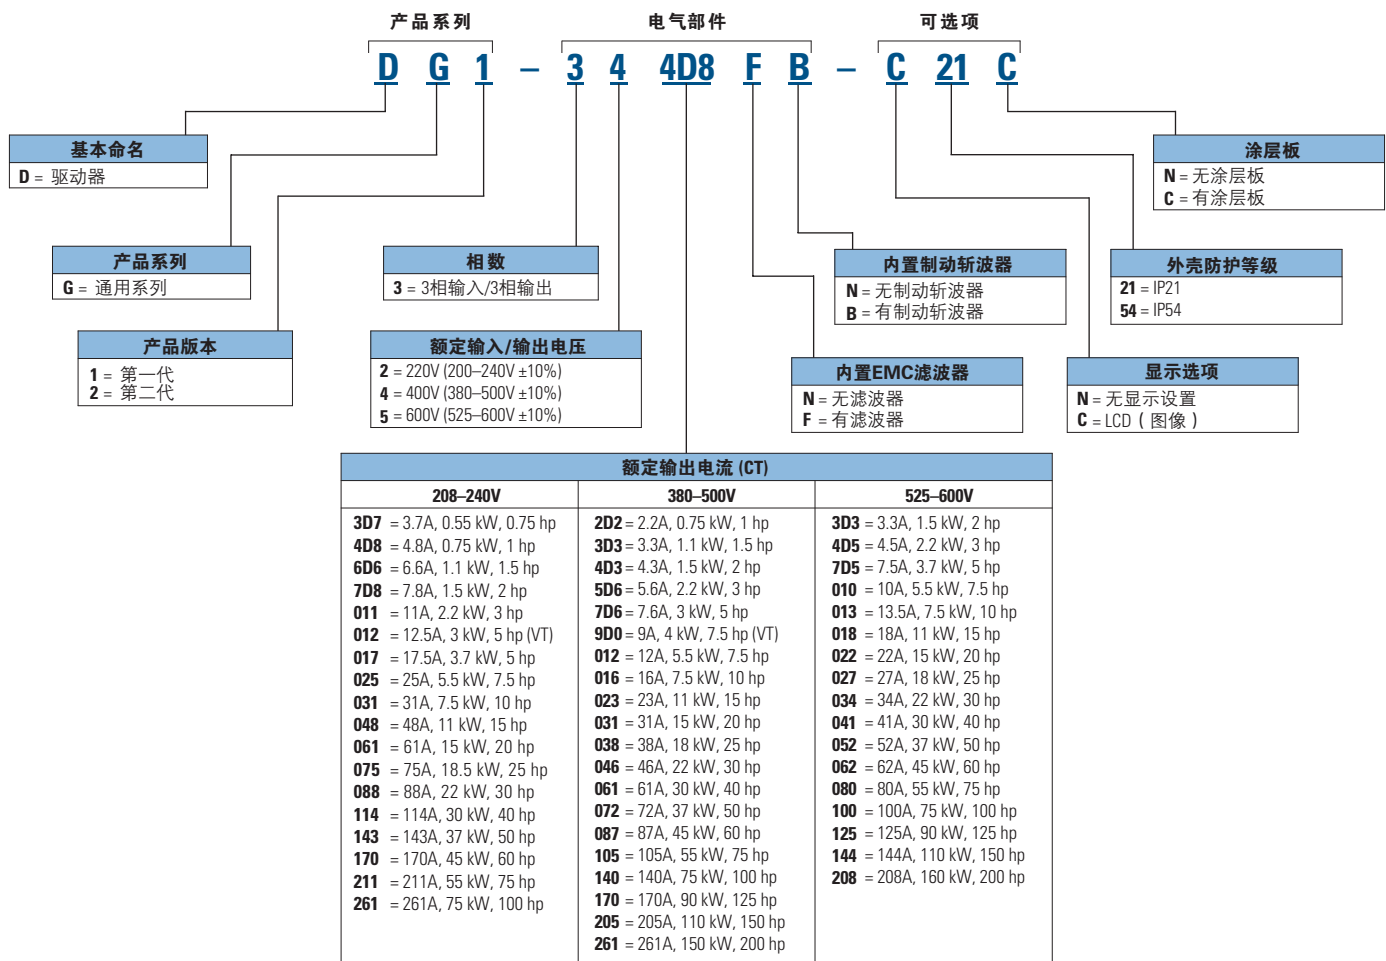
产品系列　　电气部件　　可选项

D G 1 – 3 4 4D8 F B – C 21 C

基本命名
D = 驱动器

产品系列
G = 通用系列

产品版本
1 = 第一代
2 = 第二代

相数
3 = 3相输入/3相输出

额定输入/输出电压
2 = 220V (200–240V ±10%)
4 = 400V (380–500V ±10%)
5 = 600V (525–600V ±10%)

内置制动斩波器
N = 无制动斩波器
B = 有制动斩波器

内置EMC滤波器
N = 无滤波器
F = 有滤波器

涂层板
N = 无涂层板
C = 有涂层板

外壳防护等级
21 = IP21
54 = IP54

显示选项
N = 无显示设置
C = LCD（图像）

额定输出电流 (CT)

| 208–240V | 380–500V | 525–600V |
|---|---|---|
| 3D7 = 3.7A, 0.55 kW, 0.75 hp | 2D2 = 2.2A, 0.75 kW, 1 hp | 3D3 = 3.3A, 1.5 kW, 2 hp |
| 4D8 = 4.8A, 0.75 kW, 1 hp | 3D3 = 3.3A, 1.1 kW, 1.5 hp | 4D5 = 4.5A, 2.2 kW, 3 hp |
| 6D6 = 6.6A, 1.1 kW, 1.5 hp | 4D3 = 4.3A, 1.5 kW, 2 hp | 7D5 = 7.5A, 3.7 kW, 5 hp |
| 7D8 = 7.8A, 1.5 kW, 2 hp | 5D6 = 5.6A, 2.2 kW, 3 hp | 010 = 10A, 5.5 kW, 7.5 hp |
| 011 = 11A, 2.2 kW, 3 hp | 7D6 = 7.6A, 3 kW, 5 hp | 013 = 13.5A, 7.5 kW, 10 hp |
| 012 = 12.5A, 3 kW, 5 hp (VT) | 9D0 = 9A, 4 kW, 7.5 hp (VT) | 018 = 18A, 11 kW, 15 hp |
| 017 = 17.5A, 3.7 kW, 5 hp | 012 = 12A, 5.5 kW, 7.5 hp | 022 = 22A, 15 kW, 20 hp |
| 025 = 25A, 5.5 kW, 7.5 hp | 016 = 16A, 7.5 kW, 10 hp | 027 = 27A, 18 kW, 25 hp |
| 031 = 31A, 7.5 kW, 10 hp | 023 = 23A, 11 kW, 15 hp | 034 = 34A, 22 kW, 30 hp |
| 048 = 48A, 11 kW, 15 hp | 031 = 31A, 15 kW, 20 hp | 041 = 41A, 30 kW, 40 hp |
| 061 = 61A, 15 kW, 20 hp | 038 = 38A, 18 kW, 25 hp | 052 = 52A, 37 kW, 50 hp |
| 075 = 75A, 18.5 kW, 25 hp | 046 = 46A, 22 kW, 30 hp | 062 = 62A, 45 kW, 60 hp |
| 088 = 88A, 22 kW, 30 hp | 061 = 61A, 30 kW, 40 hp | 080 = 80A, 55 kW, 75 hp |
| 114 = 114A, 30 kW, 40 hp | 072 = 72A, 37 kW, 50 hp | 100 = 100A, 75 kW, 100 hp |
| 143 = 143A, 37 kW, 50 hp | 087 = 87A, 45 kW, 60 hp | 125 = 125A, 90 kW, 125 hp |
| 170 = 170A, 45 kW, 60 hp | 105 = 105A, 55 kW, 75 hp | 144 = 144A, 110 kW, 150 hp |
| 211 = 211A, 55 kW, 75 hp | 140 = 140A, 75 kW, 100 hp | 208 = 208A, 160 kW, 200 hp |
| 261 = 261A, 75 kW, 100 hp | 170 = 170A, 90 kW, 125 hp | |
| | 205 = 205A, 110 kW, 150 hp | |
| | 261 = 261A, 150 kW, 200 hp | |